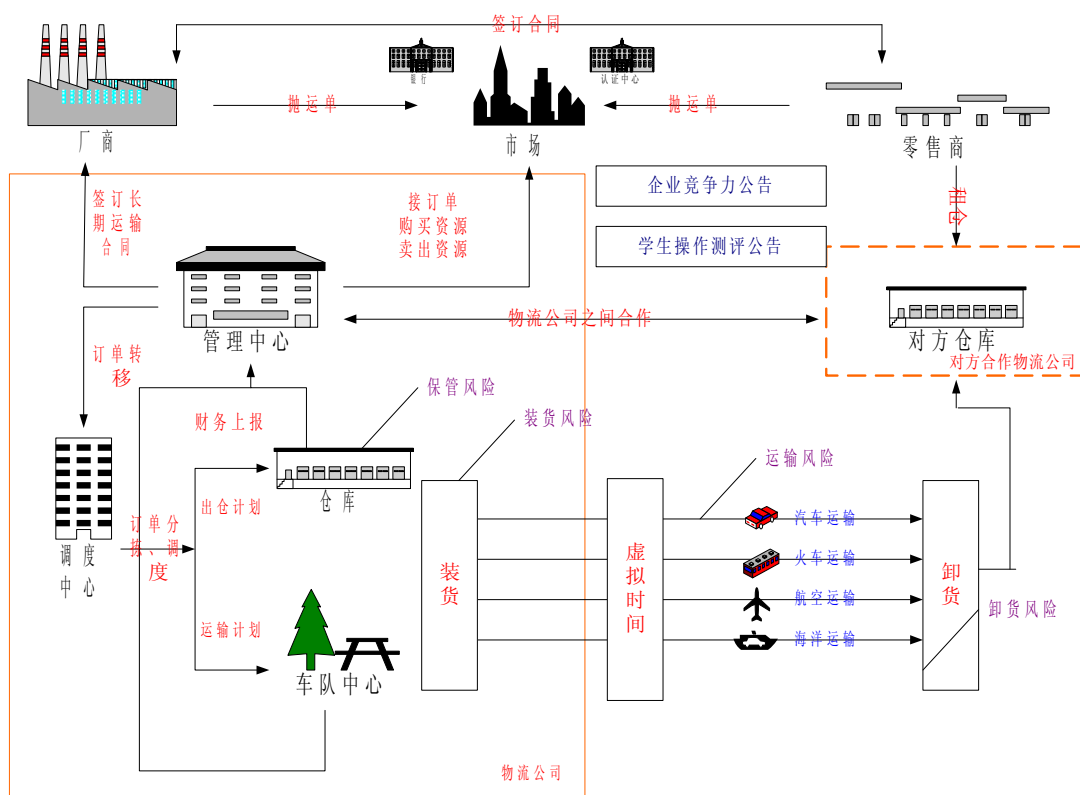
签订合同

银行

认证中心

抛运单

抛运单

厂商

市场

零售商

签订长期运输合同

接订单
购买资源
卖出资源

企业竞争力公告

学生操作测评公告

租仓

管理中心

物流公司之间合作

对方仓库

对方合作物流公司

订单转移

保管风险

财务上报

装货风险

运输风险

出仓计划

仓库

调度中心

订单分拣、调度

装货

虚拟时间

汽车运输

火车运输

航空运输

海洋运输

卸货

卸货风险

运输计划

车队中心

物流公司